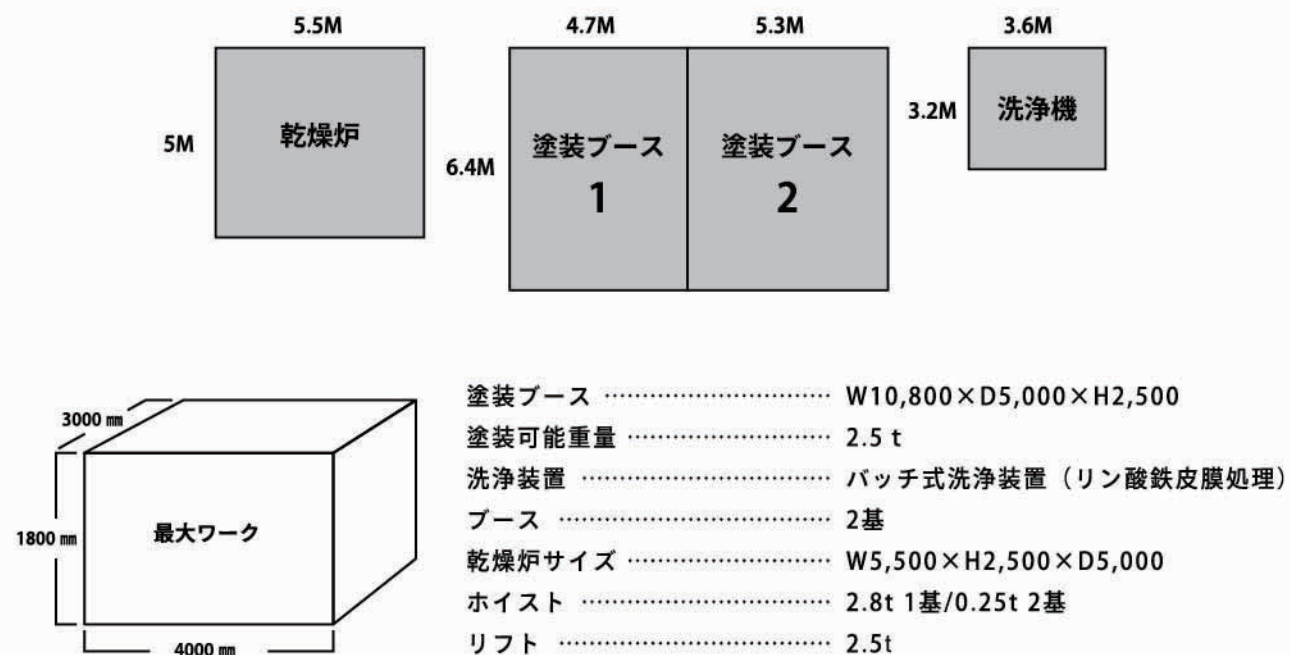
5.5M
5M
乾燥炉

4.7M
5.3M
6.4M
塗装ブース
1
塗装ブース
2

3.6M
3.2M
洗浄機

3000 mm
1800 mm
最大ワーク
4000 mm

塗装ブース ………………………… W10,800×D5,000×H2,500
塗装可能重量 ……………………… 2.5 t
洗浄装置 …………………………… バッチ式洗浄装置（リン酸鉄皮膜処理）
ブース ……………………………… 2基
乾燥炉サイズ ……………………… W5,500×H2,500×D5,000
ホイスト …………………………… 2.8t 1基/0.25t 2基
リフト ……………………………… 2.5t